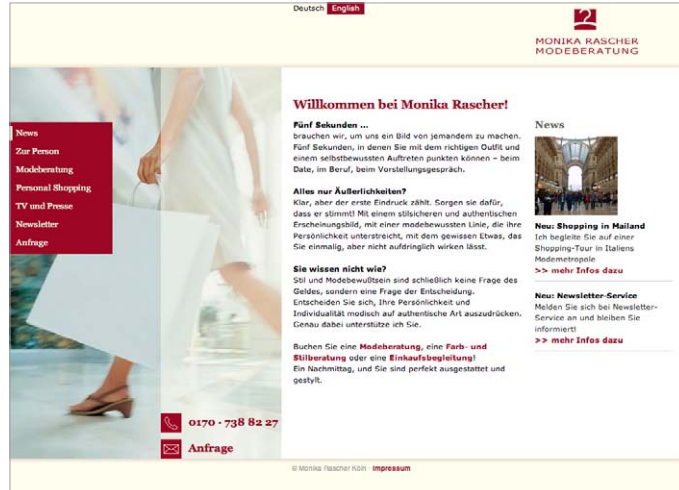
Deutsch English

MONIKA RASCHER
MODEBERATUNG

News
Zur Person
Modeberatung
Personal Shopping
TV und Presse
Newsletter
Anfrage

Willkommen bei Monika Rascher!

Fünf Sekunden ...
brauchen wir, um uns ein Bild von jemandem zu machen. Fünf Sekunden, in denen Sie mit dem richtigen Outfit und einem selbstbewussten Auftreten punkten können – beim Date, im Beruf, beim Vorstellungsgespräch.

Alles nur Äußerlichkeiten?
Klar, aber der erste Eindruck zählt. Sorgen sie dafür, dass er stimmt! Mit einem stilsicheren und authentischen Erscheinungsbild, mit einer modebewussten Linie, die Ihre Persönlichkeit unterstreicht, mit dem gewissen Etwas, das Sie einmalig, aber nicht aufdringlich wirken lässt.

Sie wissen nicht wie?
Stil und Modebewußtsein sind schließlich keine Frage des Geldes, sondern eine Frage der Entscheidung. Entscheiden Sie sich, Ihre Persönlichkeit und Individualität modisch auf authentische Art auszudrücken. Genau dabei unterstütze ich Sie.

Buchen Sie eine Modeberatung, eine Farb- und Stilberatung oder eine Einkaufsbegleitung! Ein Nachmittag, und Sie sind perfekt ausgestattet und gestylt.

News

Neu: Shopping in Mailand
Ich begleite Sie auf einer Shopping-Tour in Italiens Modemetropole
>> mehr Infos dazu

Neu: Newsletter-Service
Melden Sie sich bei Newsletter-Service an und bleiben Sie informiert!
>> mehr Infos dazu

0170 - 738 82 27
Anfrage

© Monika Rascher Köln Impressum